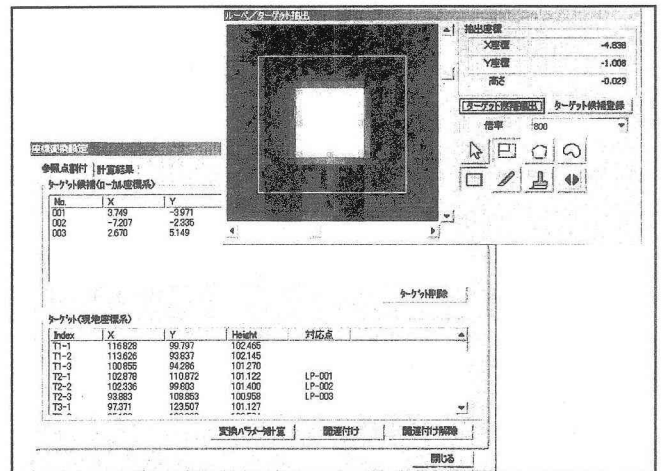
ルーペ/ターゲット抽出

抽出座標

| X座標 | -4.838 |
|---|---|
| Y座標 | -1.008 |
| 高さ | -0.029 |

ターゲット候補抽出　ターゲット候補登録

倍率 800

座標変換設定

参照点割付　計算結果

ターゲット候補(ローカル座標系)

| No. | X | Y |
|---|---|---|
| 001 | 3.749 | -3.971 |
| 002 | -7.207 | -2.335 |
| 003 | 2.670 | 5.149 |

ターゲット削除

ターゲット(現地座標系)

| Index | X | Y | Height | 対応点 |
|---|---|---|---|---|
| T1-1 | 116.828 | 99.797 | 102.465 | |
| T1-2 | 113.626 | 93.837 | 102.145 | |
| T1-3 | 100.855 | 94.286 | 101.270 | |
| T2-1 | 102.878 | 110.872 | 101.122 | LP-001 |
| T2-2 | 102.336 | 99.603 | 101.400 | LP-002 |
| T2-3 | 93.883 | 108.853 | 100.958 | LP-003 |
| T3-1 | 97.371 | 123.507 | 101.127 | |

変換パラメータ計算　関連付け　関連付け解除

閉じる